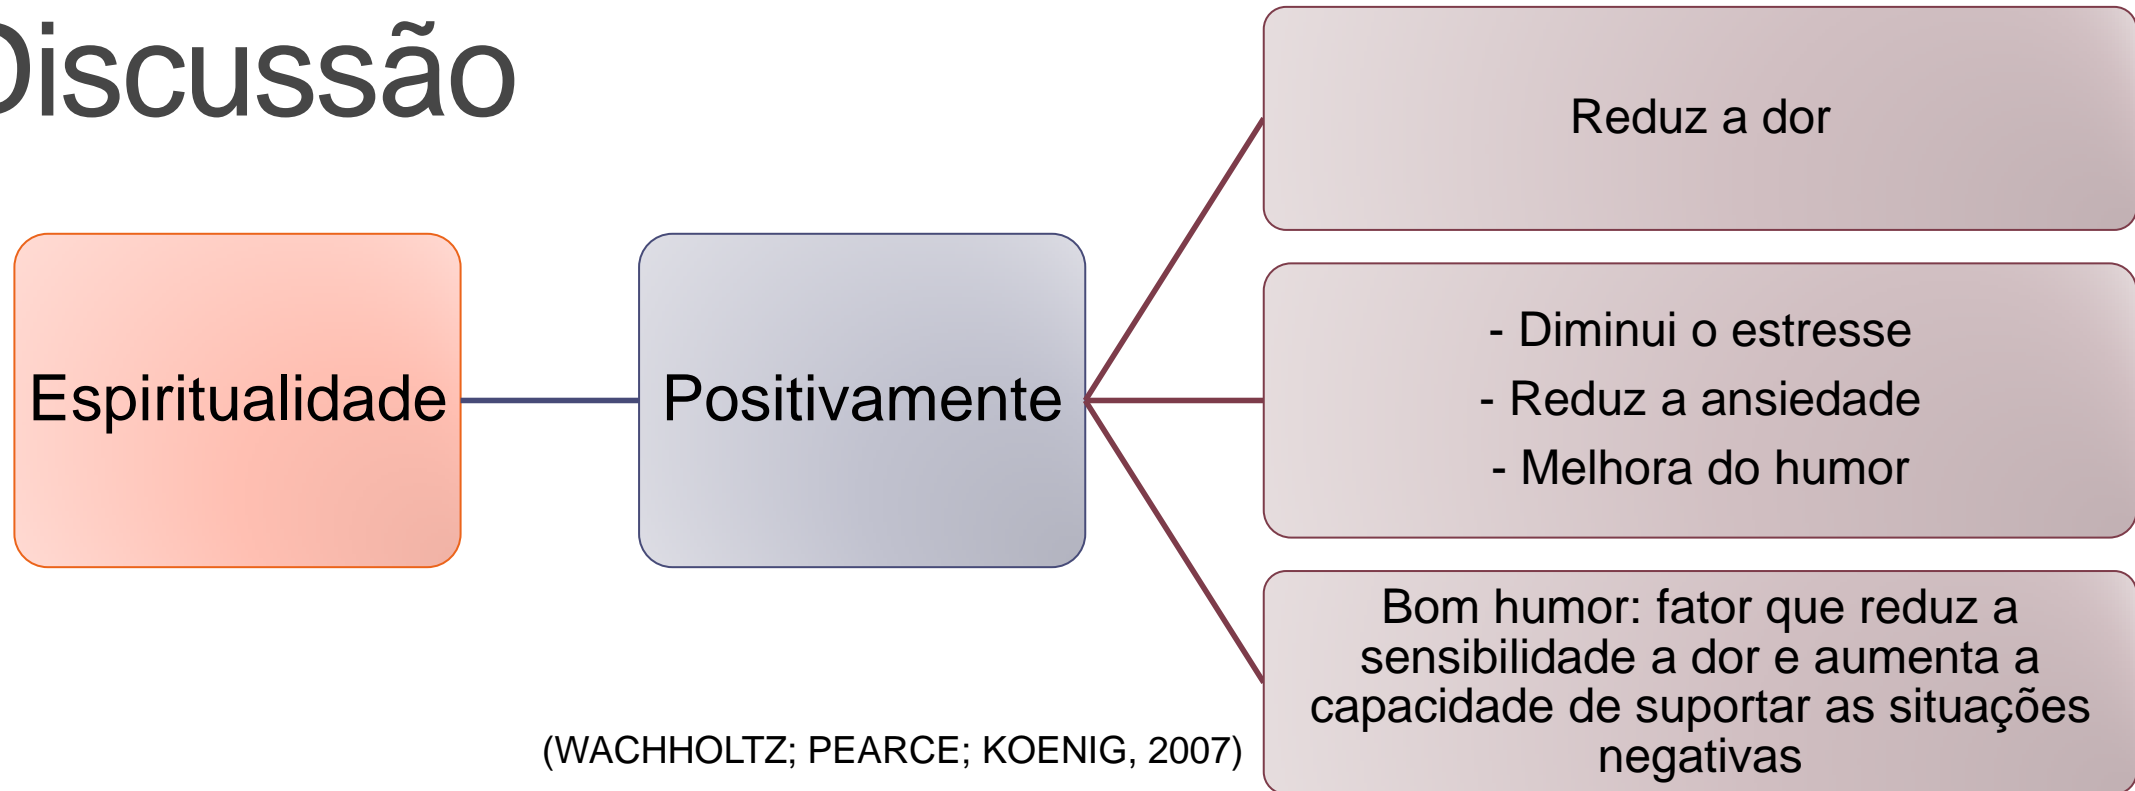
Discussão

Espiritualidade

Positivamente

Reduz a dor

- Diminui o estresse
- Reduz a ansiedade
- Melhora do humor

Bom humor: fator que reduz a sensibilidade a dor e aumenta a capacidade de suportar as situações negativas

(WACHHOLTZ; PEARCE; KOENIG, 2007)